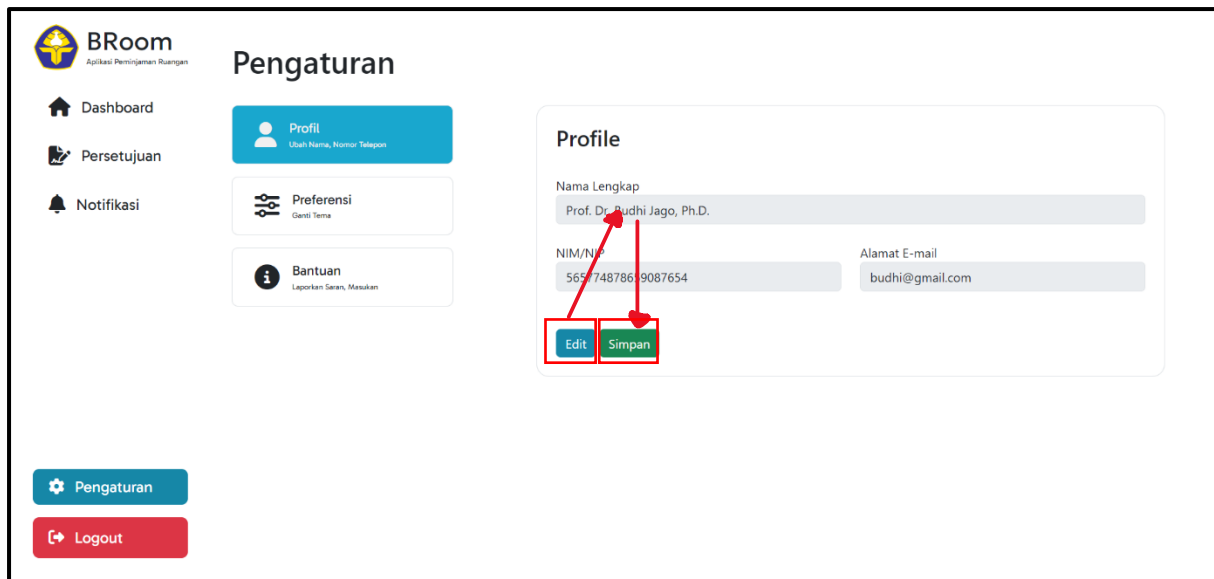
BRoom
Aplikasi Peminjaman Ruangan

Dashboard
Persetujuan
Notifikasi

Pengaturan

Profil
Ubah Nama, Nomor Telepon

Preferensi
Ganti Tema

Bantuan
Laporkan Saran, Masukan

Profile

Nama Lengkap
Prof. Dr. Budhi Jago, Ph.D.

NIM/NIP
565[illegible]74878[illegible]9087654

Alamat E-mail
budhi@gmail.com

Edit
Simpan

Pengaturan
Logout